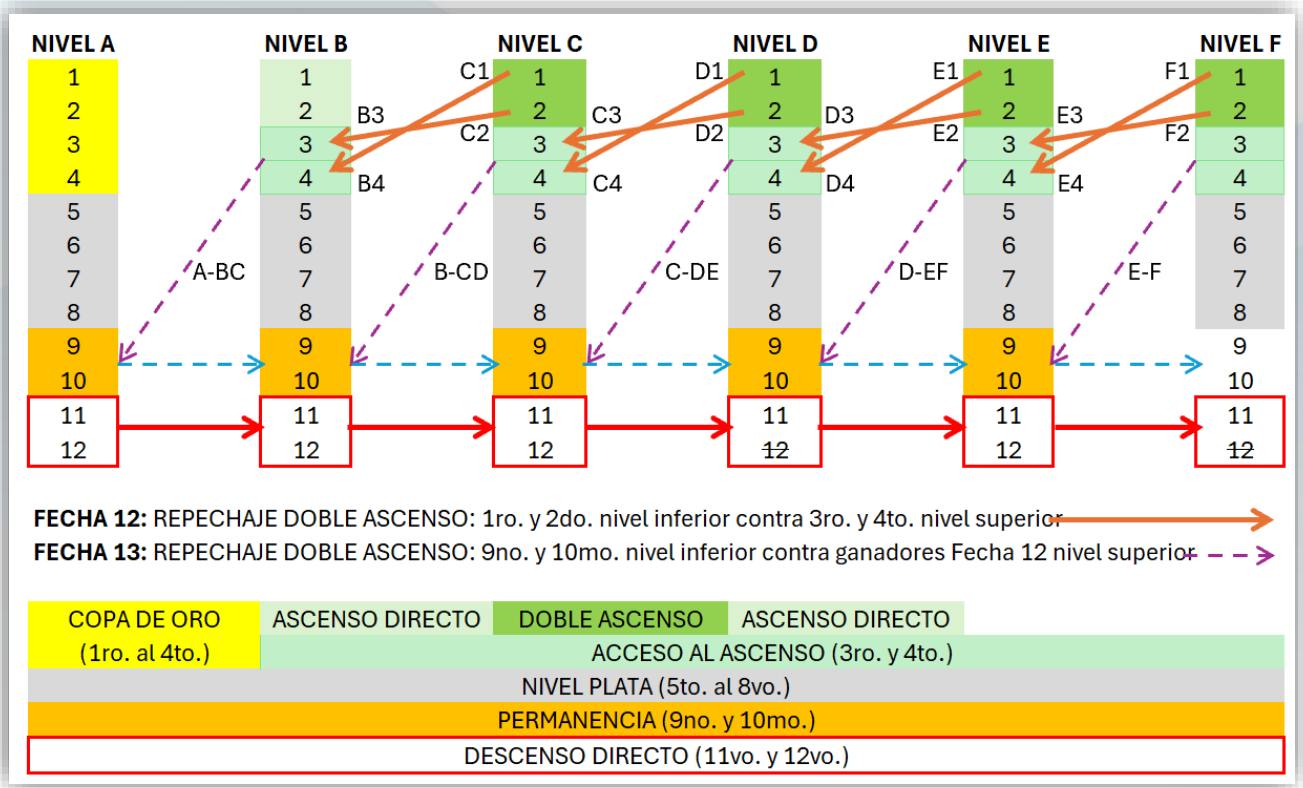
NIVEL A
1
2
3
4
5
6
7
8
9
10
11
12

NIVEL B
1
2
3
4
5
6
7
8
9
10
11
12

NIVEL C
1
2
3
4
5
6
7
8
9
10
11
12

NIVEL D
1
2
3
4
5
6
7
8
9
10
11
~~12~~

NIVEL E
1
2
3
4
5
6
7
8
9
10
11
12

NIVEL F
1
2
3
4
5
6
7
8
9
10
11
~~12~~

C1 C2 B3 B4 D1 D2 C3 C4 E1 E2 D3 D4 F1 F2 E3 E4

A-BC B-CD C-DE D-EF E-F

**FECHA 12:** REPECHAJE DOBLE ASCENSO: 1ro. y 2do. nivel inferior contra 3ro. y 4to. nivel superior

**FECHA 13:** REPECHAJE DOBLE ASCENSO: 9no. y 10mo. nivel inferior contra ganadores Fecha 12 nivel superior

COPA DE ORO (1ro. al 4to.)
ASCENSO DIRECTO
DOBLE ASCENSO
ASCENSO DIRECTO
ACCESO AL ASCENSO (3ro. y 4to.)
NIVEL PLATA (5to. al 8vo.)
PERMANENCIA (9no. y 10mo.)
DESCENSO DIRECTO (11vo. y 12vo.)